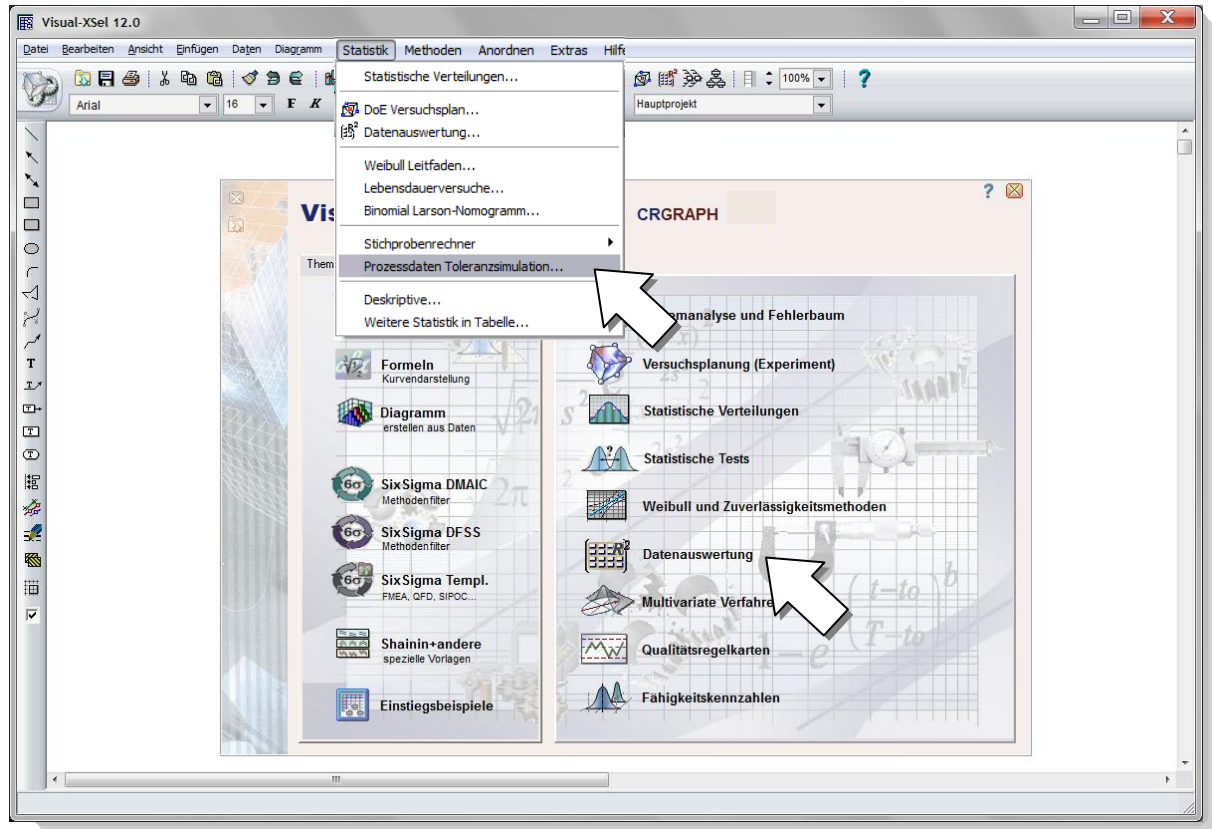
Visual-XSel 12.0

Datei Bearbeiten Ansicht Einfügen Daten Diagramm Statistik Methoden Anordnen Extras Hilfe

Arial 16 F K

100%

Hauptprojekt

Statistische Verteilungen...

DoE Versuchsplan...
Datenauswertung...

Weibull Leitfaden...
Lebensdauerversuche...
Binomial Larson-Nomogramm...

Stichprobenrechner
Prozessdaten Toleranzsimulation...

Deskriptive...
Weitere Statistik in Tabelle...

Vis

CRGRAPH

Them

manalyse und Fehlerbaum

Formeln
Kurvendarstellung

Diagramm
erstellen aus Daten

SixSigma DMAIC
Methodenfilter

SixSigma DFSS
Methodenfilter

SixSigma Templ.
FMEA, QFD, SIPOC...

Shainin+andere
spezielle Vorlagen

Einstiegsbeispiele

Versuchsplanung (Experiment)

Statistische Verteilungen

Statistische Tests

Weibull und Zuverlässigkeitsmethoden

Datenauswertung

Multivariate Verfahre

Qualitätsregelkarten

Fähigkeitskennzahlen

III